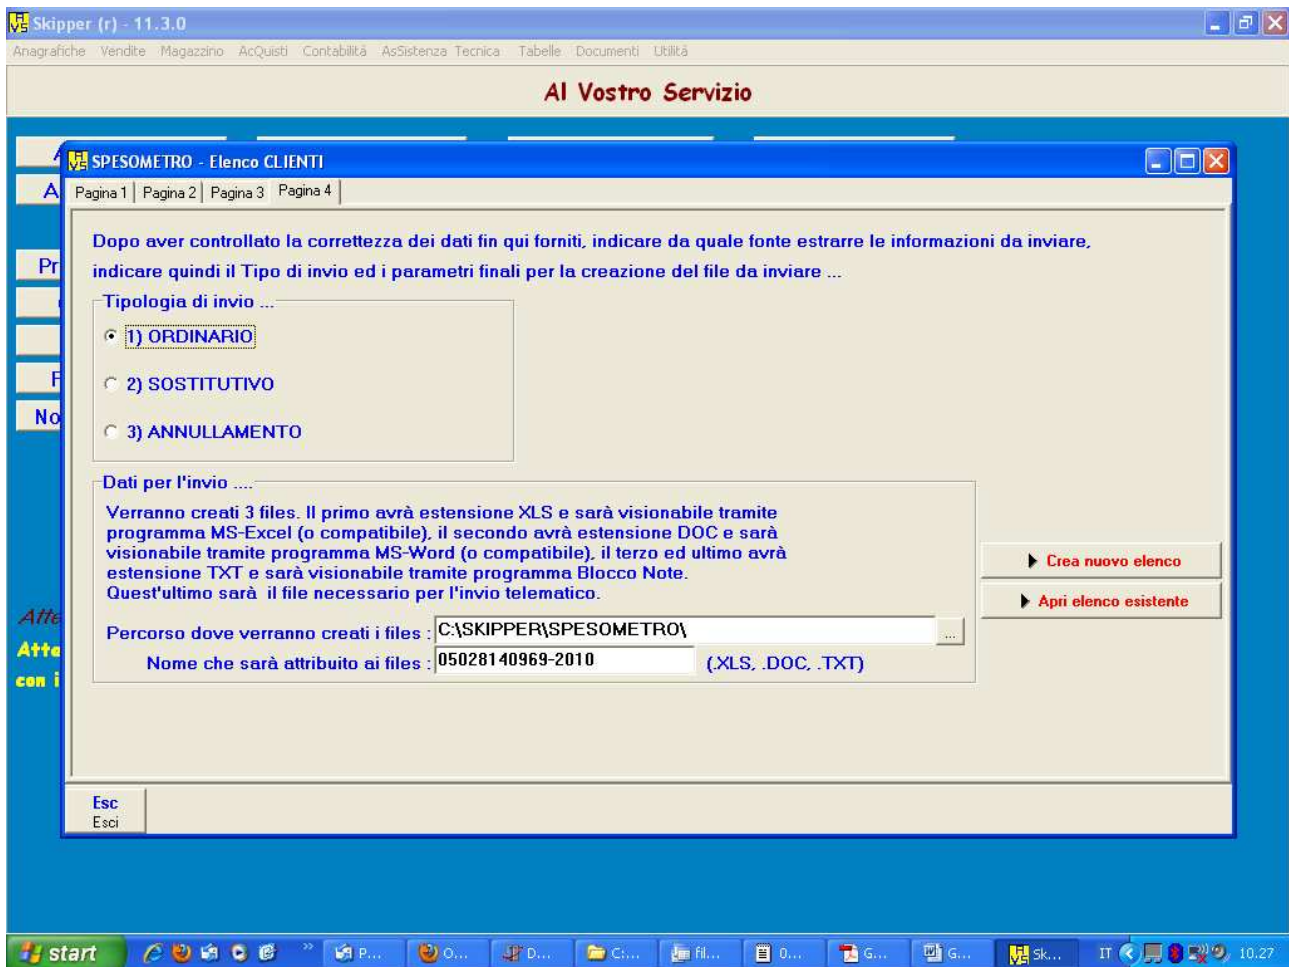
Skipper (r) - 11.3.0

Anagrafiche Vendite Magazzino AcQuisti Contabilità AsSistenza Tecnica Tabelle Documenti Utilità

Al Vostro Servizio

A
A
Pr
F
No
Atte
Atte
con i

SPESOMETRO - Elenco CLIENTI

Pagina 1 | Pagina 2 | Pagina 3 | Pagina 4

Dopo aver controllato la correttezza dei dati fin qui forniti, indicare da quale fonte estrarre le informazioni da inviare, indicare quindi il Tipo di invio ed i parametri finali per la creazione del file da inviare ...

Tipologia di invio ...

1) ORDINARIO

2) SOSTITUTIVO

3) ANNULLAMENTO

Dati per l'invio ....

Verranno creati 3 files. Il primo avrà estensione XLS e sarà visionabile tramite programma MS-Excel (o compatibile), il secondo avrà estensione DOC e sarà visionabile tramite programma MS-Word (o compatibile), il terzo ed ultimo avrà estensione TXT e sarà visionabile tramite programma Blocco Note. Quest'ultimo sarà il file necessario per l'invio telematico.

Percorso dove verranno creati i files : C:\SKIPPER\SPESOMETRO\ ...

Nome che sarà attribuito ai files : 05028140969-2010 (.XLS, .DOC, .TXT)

Crea nuovo elenco

Apri elenco esistente

Esc
Esci

start P... O... D... C:... fil... 0... G... G... Sk... IT 10.27